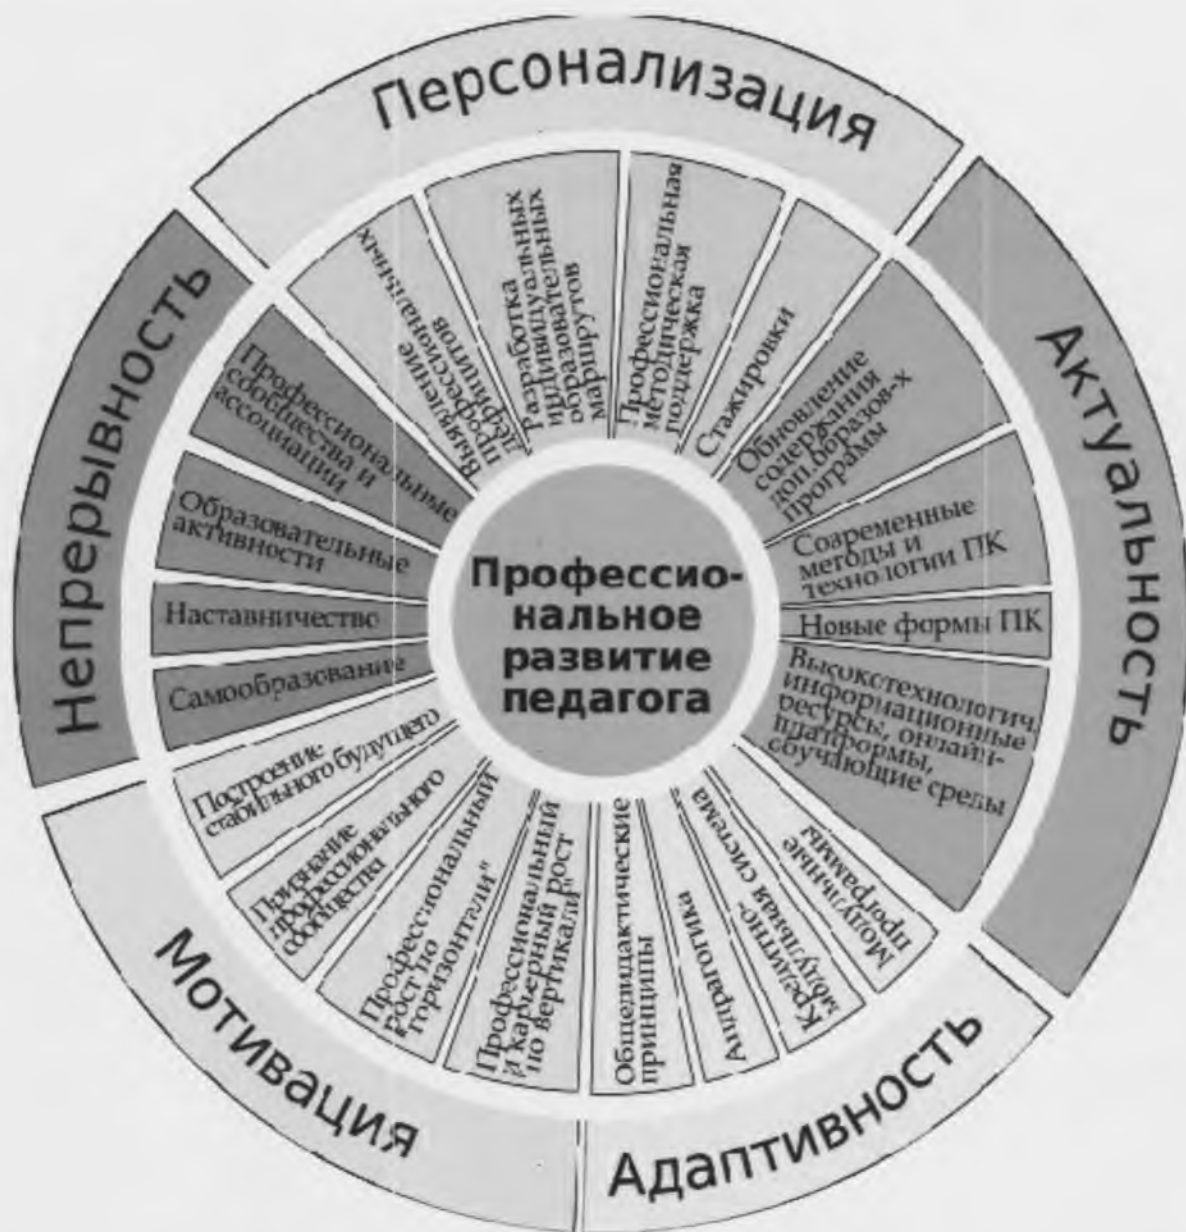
Персонализация

Актуальность

Адаптивность

Мотивация

Непрерывность

Профессио-нальное развитие педагога

Выявление профессиональных дефицитов

Разработка индивидуальных образовательных маршрутов

Профессиональная методическая поддержка

Стажировки

Обновление содержания доп.образов-х программ

Современные методы и технологии ПК

Новые формы ПК

Высокотехнологич. информационные ресурсы, онлайн-платформы, обучающие среды

Модульные программы

Кредитно-модульная система

Андрагогика

Общедидактические принципы

Профессиональный и карьерный рост по вертикали

Профессиональный рост по горизонтали"

Признание профессионального сообщества

Построение стабильного будущего

Самообразование

Наставничество

Образовательные активности

Профессиональные сообщества и ассоциации